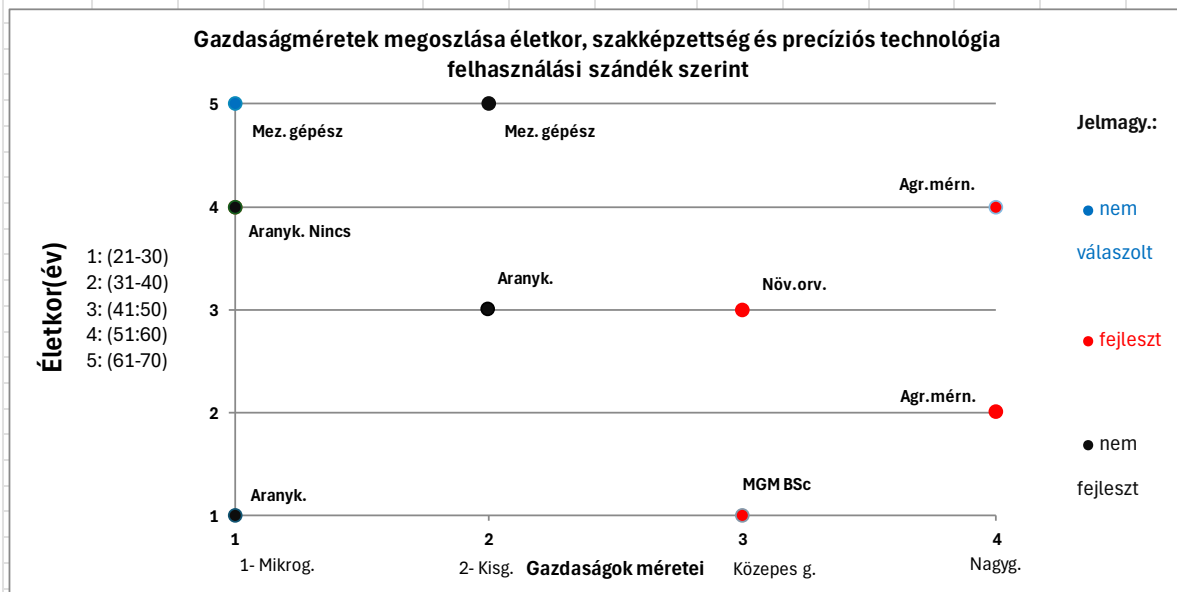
Gazdaságméretek megoszlása életkor, szakképzettség és precíziós technológia felhasználási szándék szerint

Életkor(év)

1: (21-30)
2: (31-40)
3: (41:50)
4: (51:60)
5: (61-70)

5
4
3
2
1

Mez. gépész
Mez. gépész
Agr.mérn.
Aranyk. Nincs
Aranyk.
Növ.orv.
Agr.mérn.
Aranyk.
MGM BSc

1
2
3
4

1- Mikrog.
2- Kisg.
Gazdaságok méretei
Közepes g.
Nagyg.

Jelmagy.:

● nem válaszolt

● fejleszt

● nem fejleszt